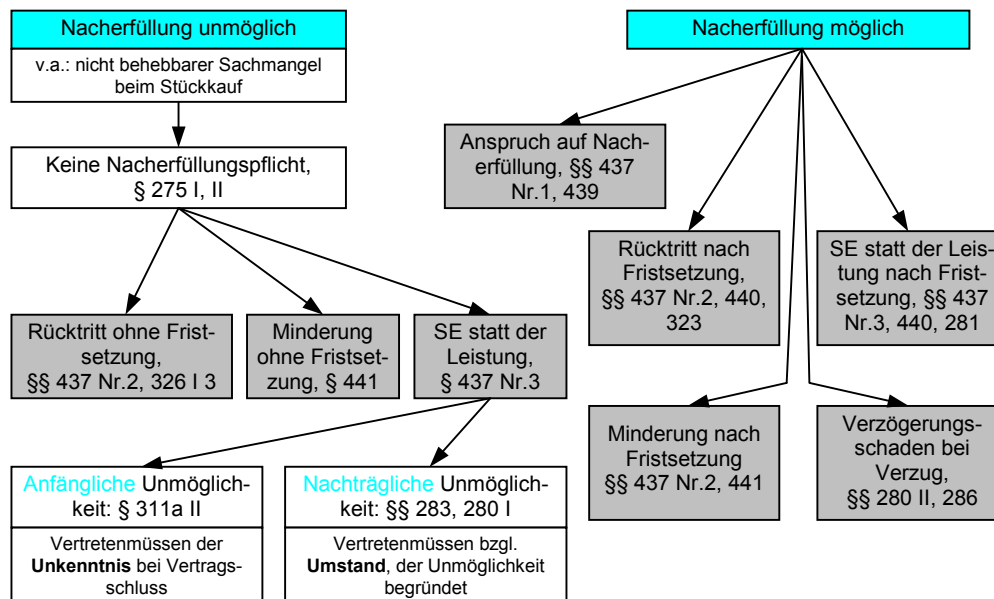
Nacherfüllung unmöglich

v.a.: nicht behebbarer Sachmangel beim Stückkauf

Keine Nacherfüllungspflicht, § 275 I, II

Rücktritt ohne Fristsetzung, §§ 437 Nr.2, 326 I 3

Minderung ohne Fristsetzung, § 441

SE statt der Leistung, § 437 Nr.3

Anfängliche Unmöglichkeit: § 311a II

Vertretenmüssen der **Unkenntnis** bei Vertragsschluss

Nachträgliche Unmöglichkeit: §§ 283, 280 I

Vertretenmüssen bzgl. **Umstand**, der Unmöglichkeit begründet

Nacherfüllung möglich

Anspruch auf Nacherfüllung, §§ 437 Nr.1, 439

Rücktritt nach Fristsetzung, §§ 437 Nr.2, 440, 323

SE statt der Leistung nach Fristsetzung, §§ 437 Nr.3, 440, 281

Minderung nach Fristsetzung §§ 437 Nr.2, 441

Verzögerungsschaden bei Verzug, §§ 280 II, 286